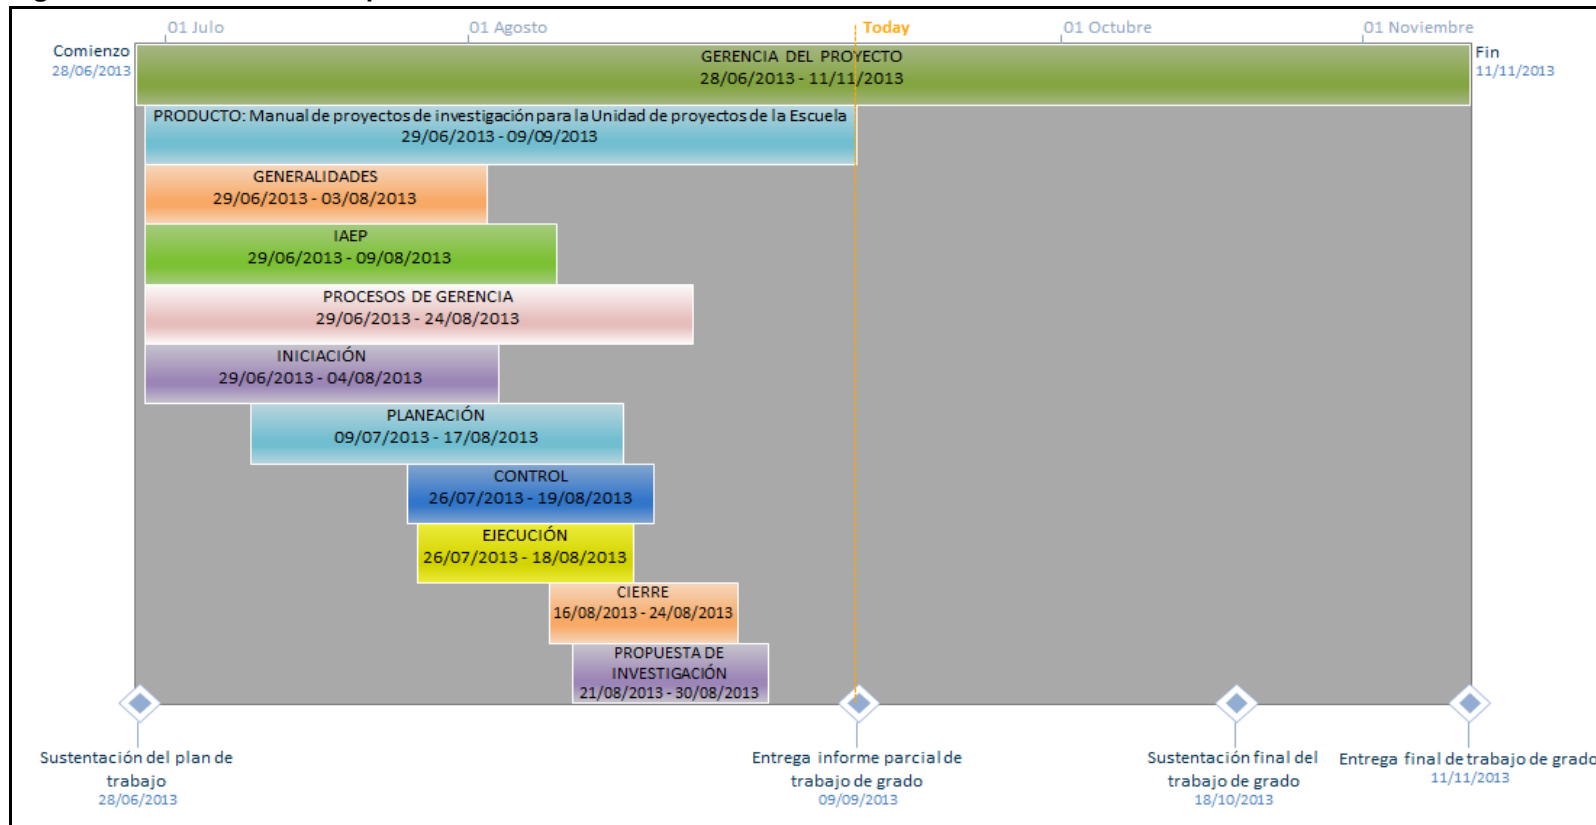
01 Julio
01 Agosto
Today
01 Octubre
01 Noviembre

Comienzo
28/06/2013

GERENCIA DEL PROYECTO
28/06/2013 - 11/11/2013

Fin
11/11/2013

PRODUCTO: Manual de proyectos de investigación para la Unidad de proyectos de la Escuela
29/06/2013 - 09/09/2013

GENERALIDADES
29/06/2013 - 03/08/2013

IAEP
29/06/2013 - 09/08/2013

PROCESOS DE GERENCIA
29/06/2013 - 24/08/2013

INICIACIÓN
29/06/2013 - 04/08/2013

PLANEACIÓN
09/07/2013 - 17/08/2013

CONTROL
26/07/2013 - 19/08/2013

EJECUCIÓN
26/07/2013 - 18/08/2013

CIERRE
16/08/2013 - 24/08/2013

PROPUESTA DE INVESTIGACIÓN
21/08/2013 - 30/08/2013

Sustentación del plan de trabajo
28/06/2013

Entrega informe parcial de trabajo de grado
09/09/2013

Sustentación final del trabajo de grado
18/10/2013

Entrega final de trabajo de grado
11/11/2013